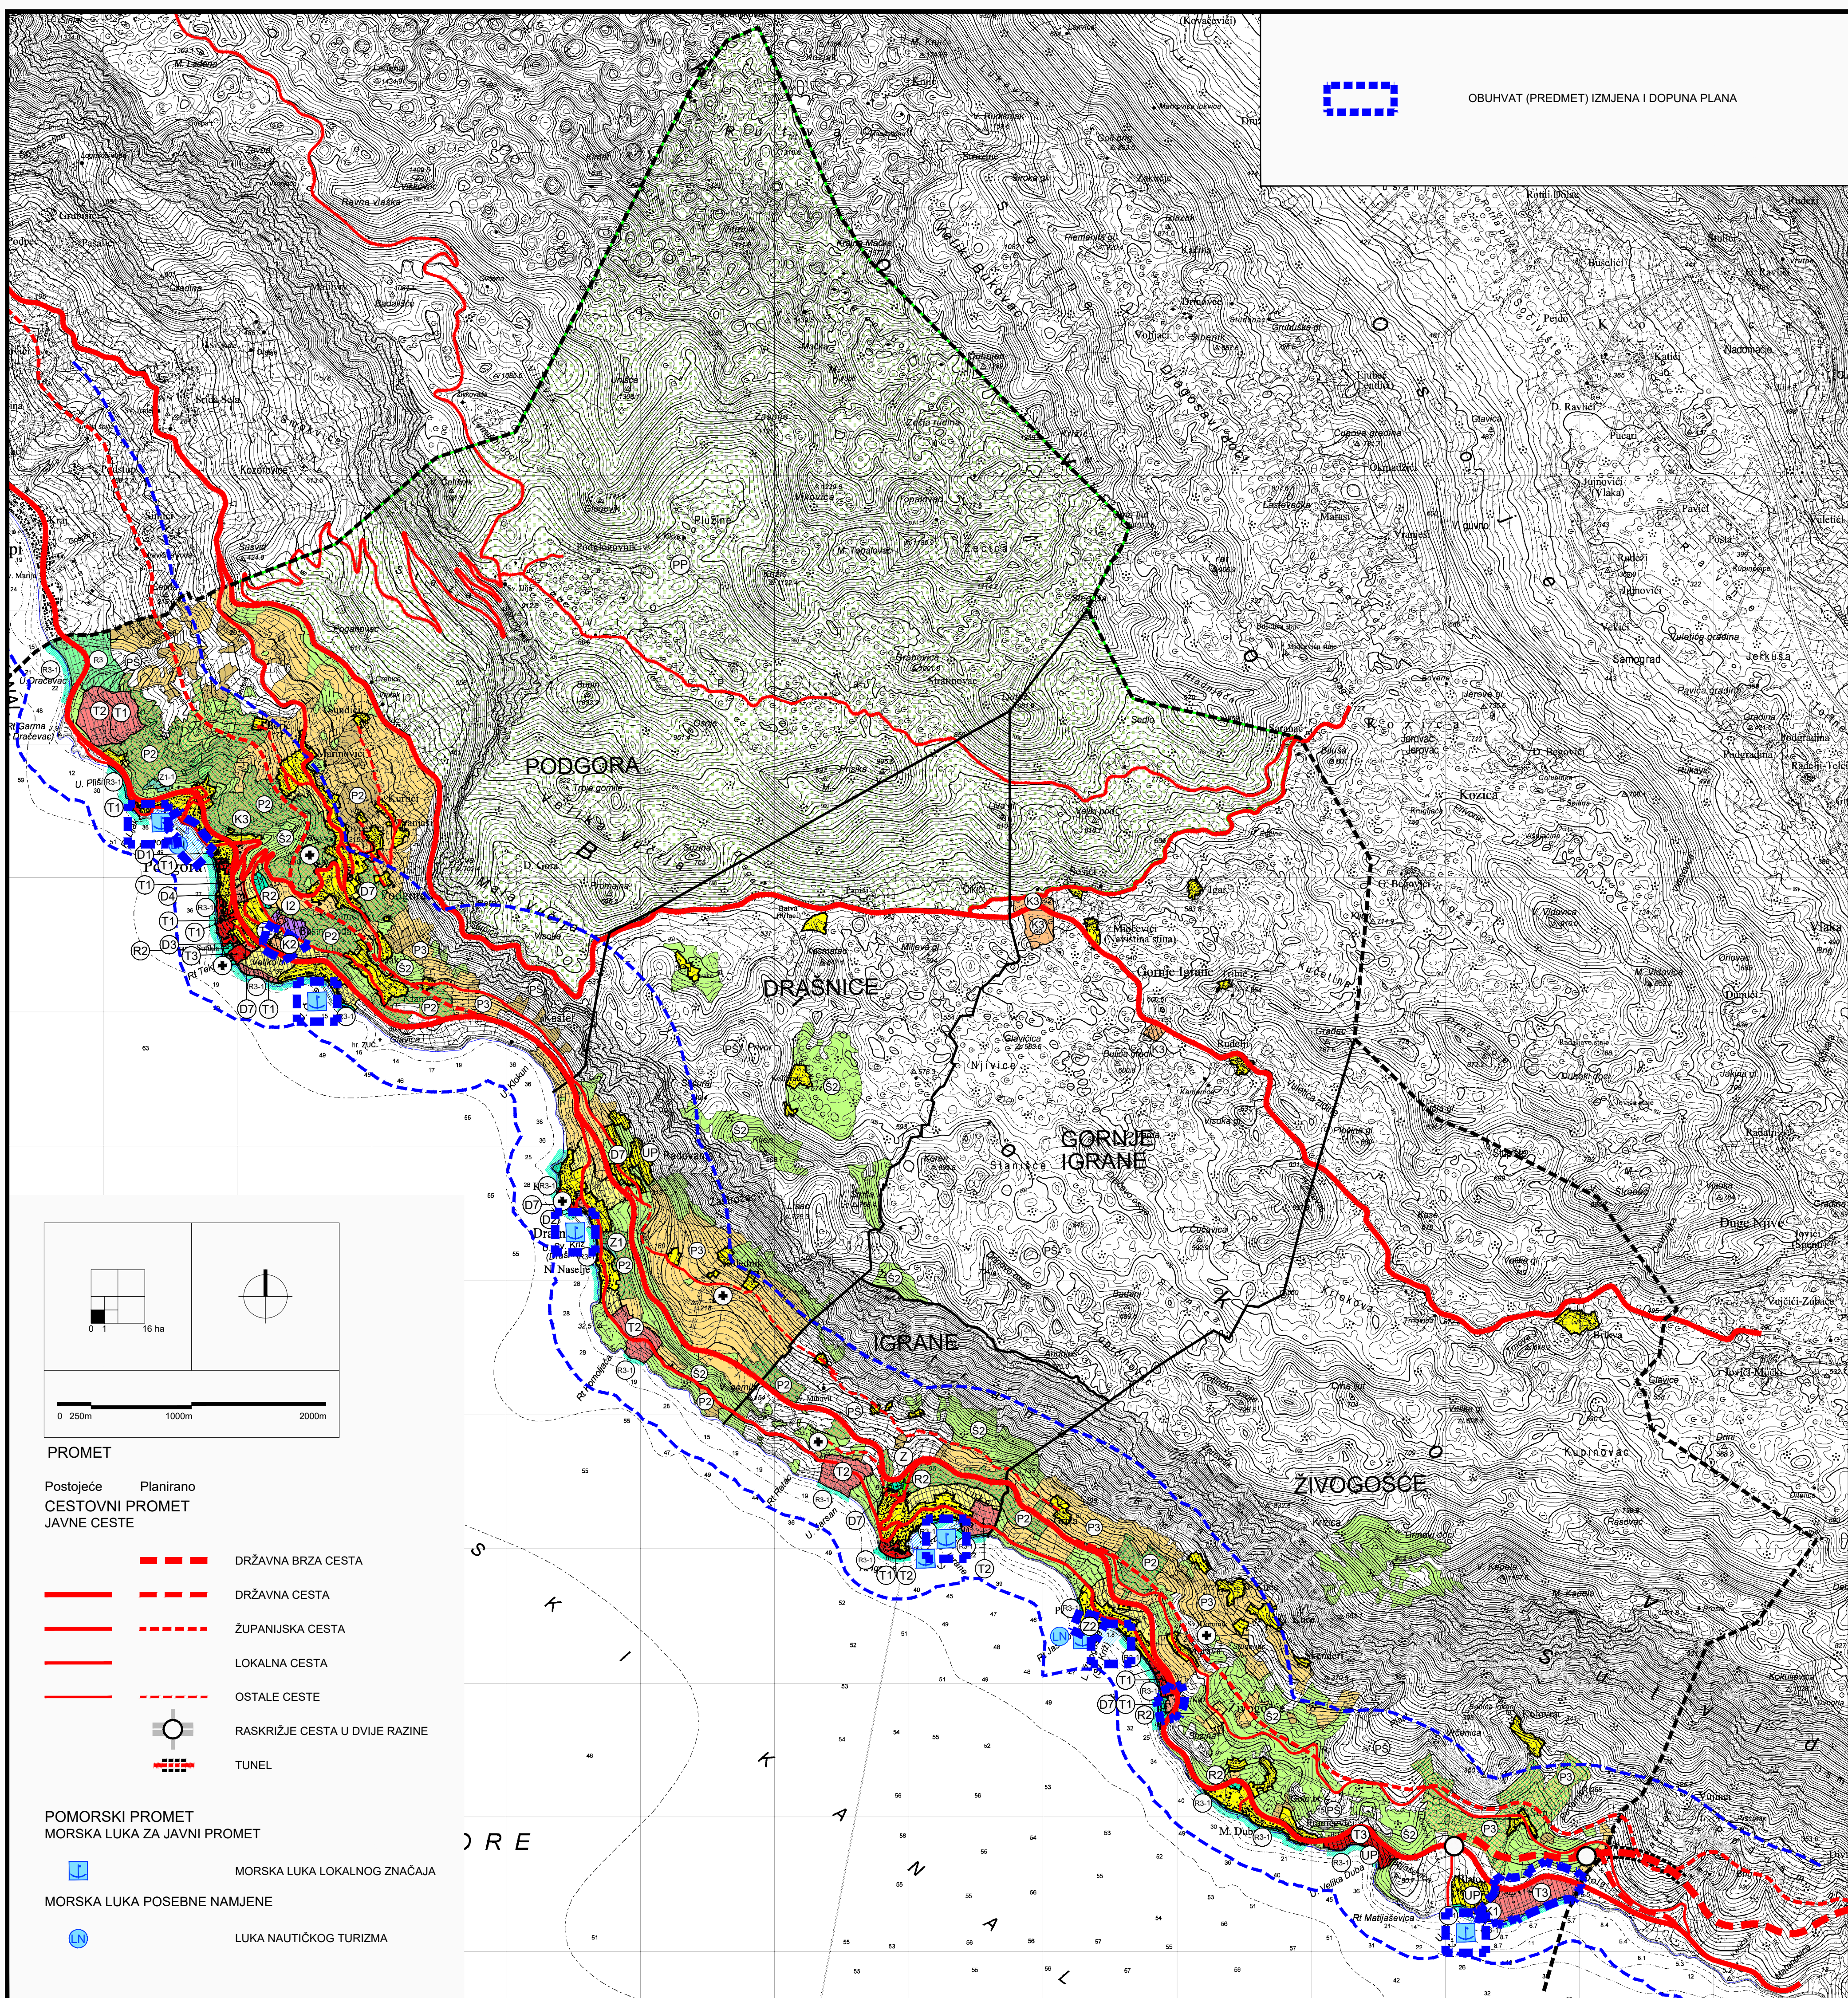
OBUHVAT (PREDMET) IZMJENA I DOPUNA PLANA

PODGORA

DRAŠNICE

GORNJE IGRANE

IGRANE

ŽIVOGOŠĆE

0 1 16 ha

0 250m 1000m 2000m

PROMET

Postojeće Planirano

CESTOVNI PROMET
JAVNE CESTE

DRŽAVNA BRZA CESTA

DRŽAVNA CESTA

ŽUPANIJSKA CESTA

LOKALNA CESTA

OSTALE CESTE

RASKRIŽJE CESTA U DVIJE RAZINE

TUNEL

POMORSKI PROMET
MORSKA LUKA ZA JAVNI PROMET

MORSKA LUKA LOKALNOG ZNAČAJA

MORSKA LUKA POSEBNE NAMJENE

LUKA NAUTIČKOG TURIZMA

K A N A L

O R E